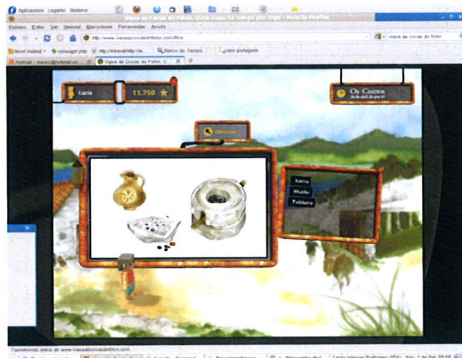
Aplicações Lugares Sistema

Museu do Canal da Fóia, Como nasceu há tempo por algo - Mozilla Firefox

Ficheiro Editar Ver Histórico Marcadores Ferramentas Ajuda

http://www.museudocanal.pt/fóia.com/filho

museu do canal da fóia

Most Visited | Getting Started | Latest Headlines | Banco de Tempo | com português

Hotmail | Museu do Canal da Fóia

tania

11.750

Os Castros

Voltar

Terra

Modo

Tabuleiro

Concluído: Dados de www.museudocanal.pt